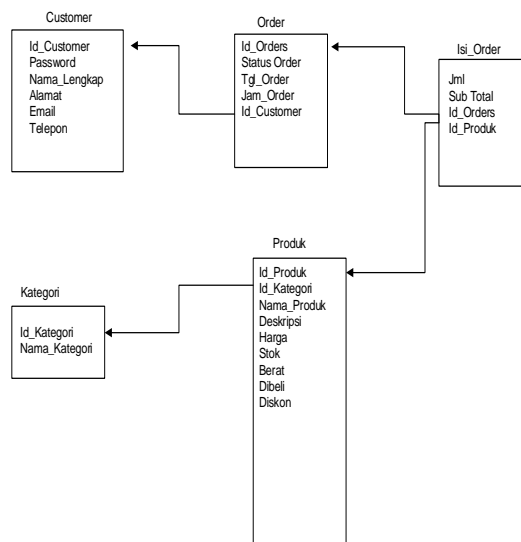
Customer

Id_Customer
Password
Nama_Lengkap
Alamat
Email
Telepon

Order

Id_Orders
Status Order
Tgl_Order
Jam_Order
Id_Customer

Isi_Order

Jml
Sub Total
Id_Orders
Id_Produk

Produk

Id_Produk
Id_Kategori
Nama_Produk
Deskripsi
Harga
Stok
Berat
Dibeli
Diskon

Kategori

Id_Kategori
Nama_Kategori